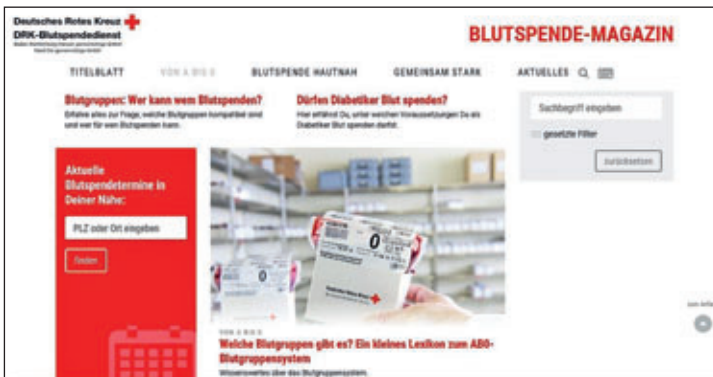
Deutsches Rotes Kreuz
DRK-Blutspendedienst
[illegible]

BLUTSPENDE-MAGAZIN

TITELBLATT VON A BIS Z BLUTSPENDE HAUTNAH GEMEINSAM STARK AKTUELLES

Blutgruppen: Wer kann wem Blutspenden?
Erfahre alles zur Frage, welche Blutgruppen kompatibel sind und wer für wen Blutspenden kann.

Dürfen Diabetiker Blut spenden?
Hier erfährst Du, unter welchen Voraussetzungen Du als Diabetiker Blut spenden darfst.

Suchbegriff eingeben
gesetzte Filter
zurücksetzen

Aktuelle Blutspendetermine in Deiner Nähe:
PLZ oder Ort eingeben
finden

0

VON A BIS Z
Welche Blutgruppen gibt es? Ein kleines Lexikon zum AB0-Blutgruppensystem
Wissenswertes über das Blutgruppensystem.

zum Inhalt